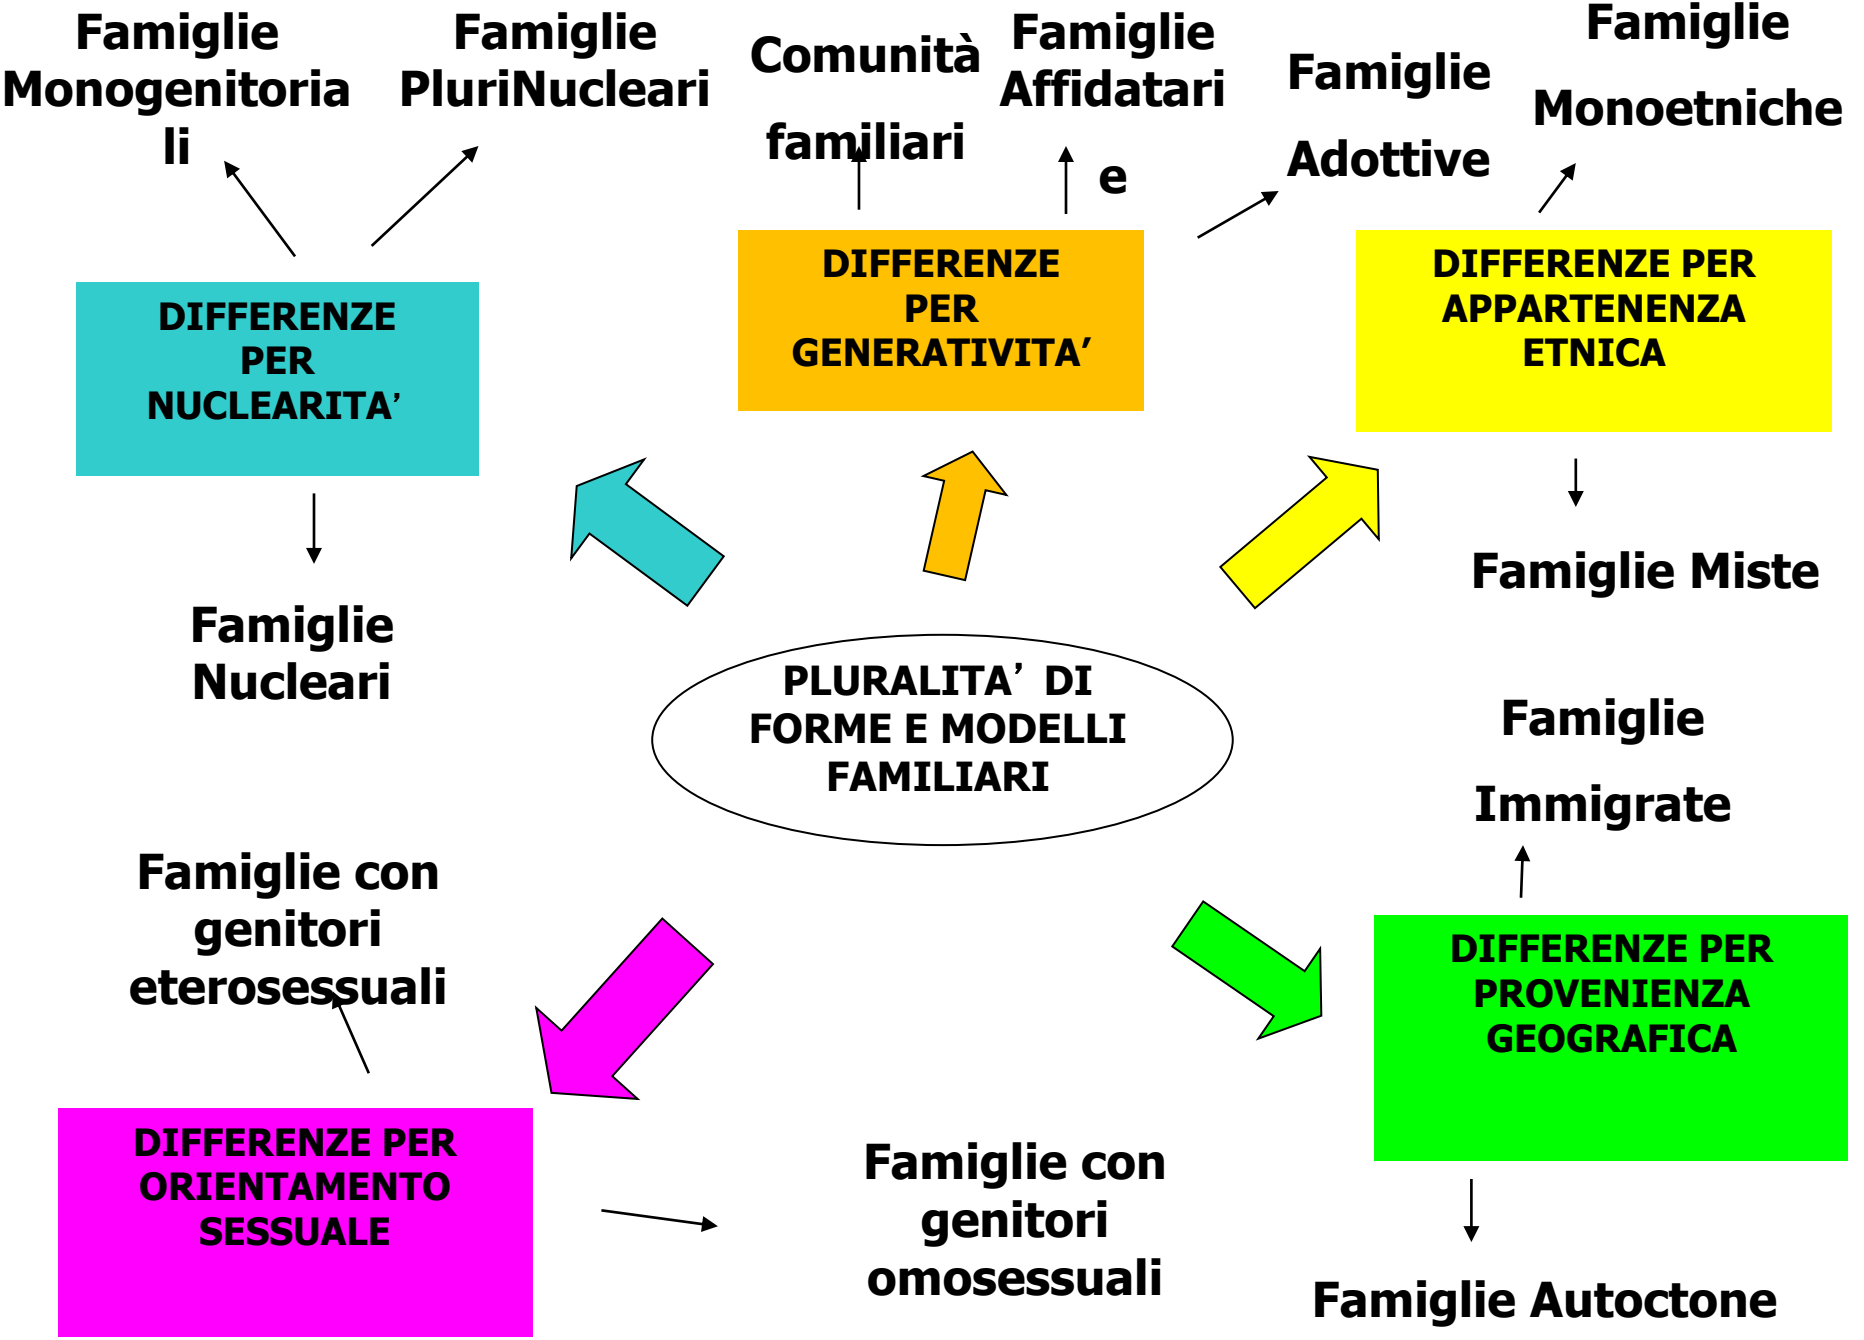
Famiglie Monogenitoriali

Famiglie PluriNucleari

Comunità familiari

Famiglie Affidatari e

Famiglie Adottive

Famiglie Monoetniche

DIFFERENZE PER NUCLEARITA'

DIFFERENZE PER GENERATIVITA'

DIFFERENZE PER APPARTENENZA ETNICA

Famiglie Nucleari

Famiglie Miste

PLURALITA' DI FORME E MODELLI FAMILIARI

Famiglie Immigrate

Famiglie con genitori eterosessuali

DIFFERENZE PER PROVENIENZA GEOGRAFICA

DIFFERENZE PER ORIENTAMENTO SESSUALE

Famiglie con genitori omosessuali

Famiglie Autoctone